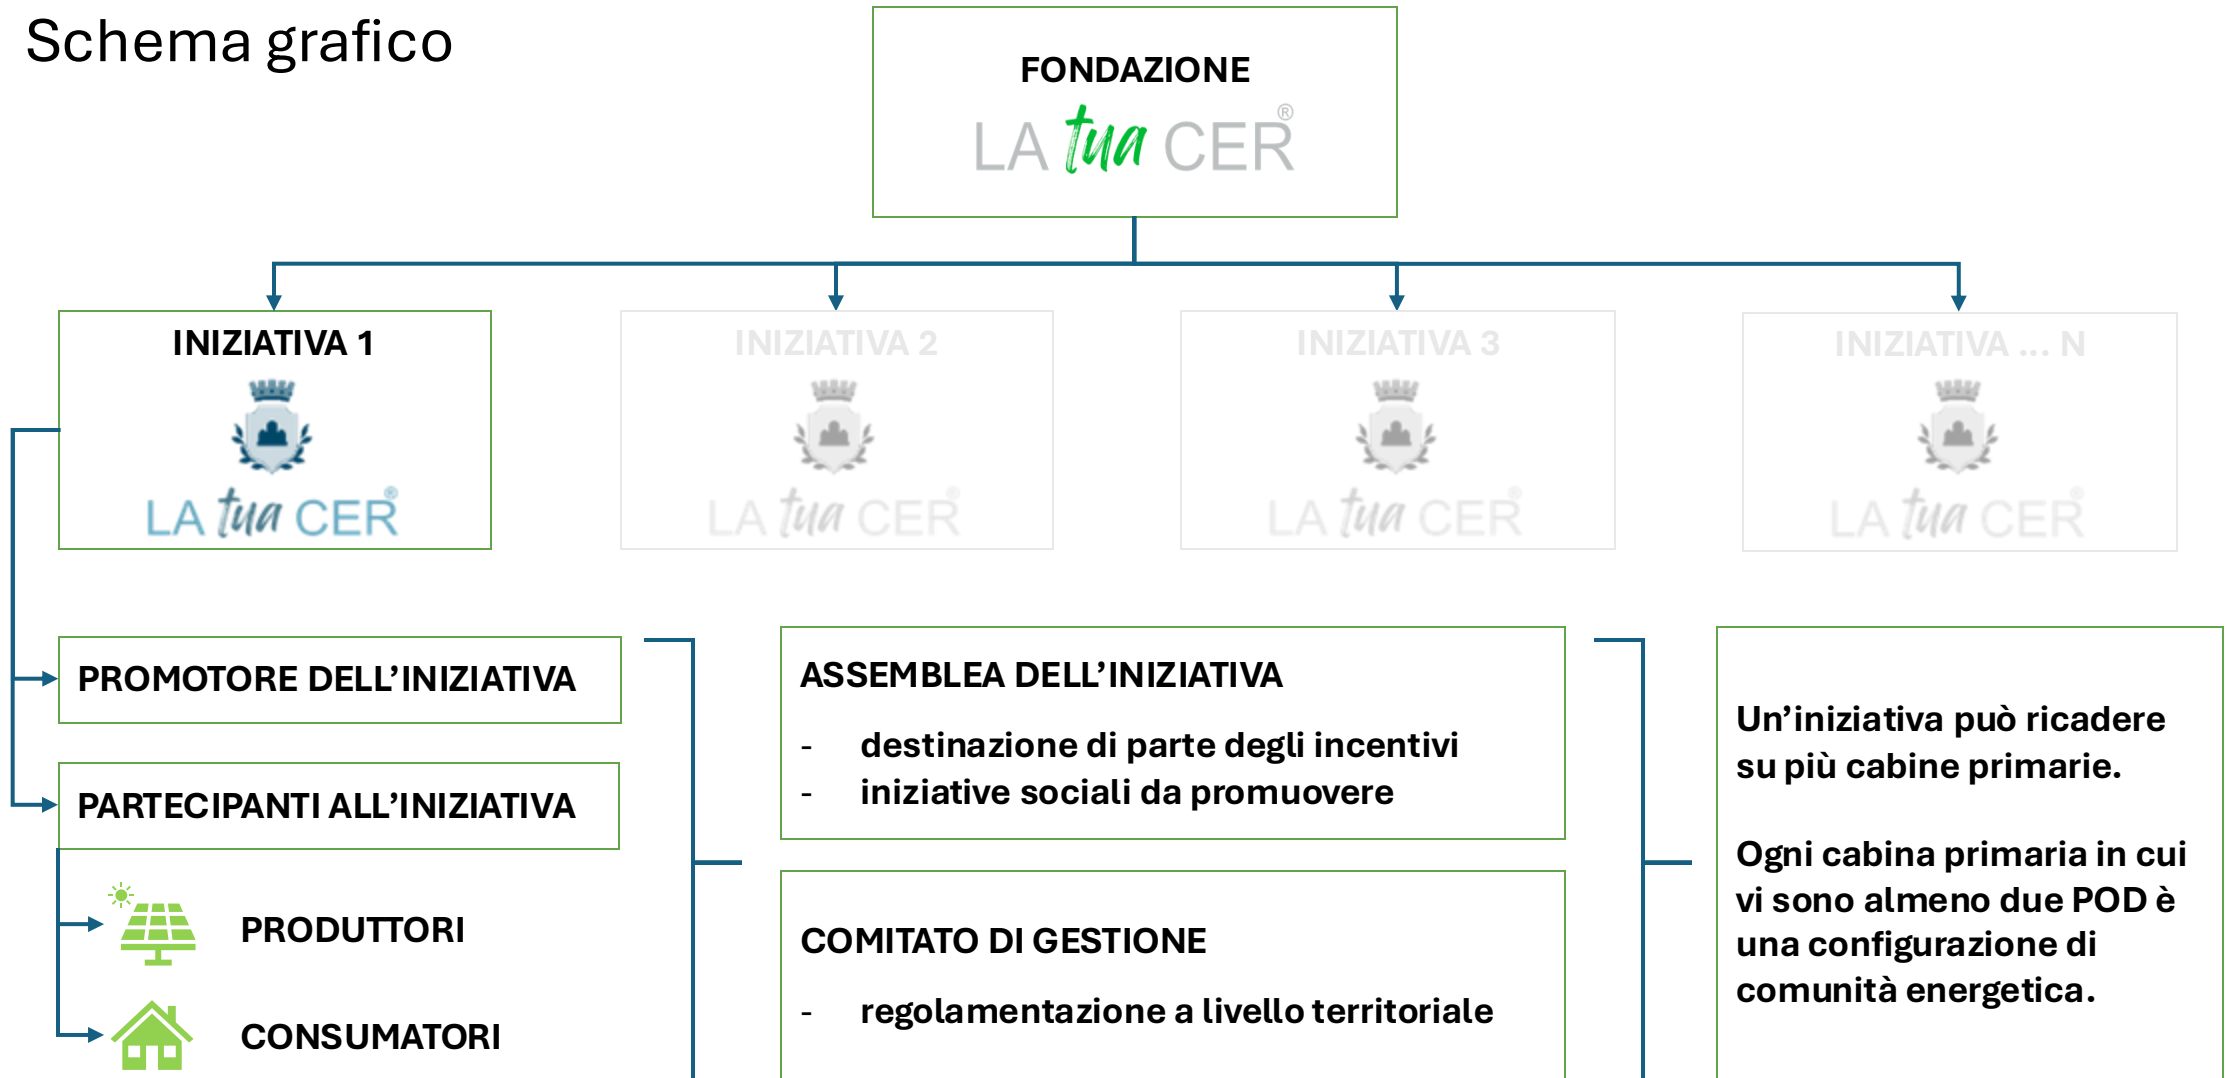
Schema grafico

FONDAZIONE
LA tua CER®

INIZIATIVA 1
LA tua CER®

INIZIATIVA 2
LA tua CER®

INIZIATIVA 3
LA tua CER®

INIZIATIVA ... N
LA tua CER®

PROMOTORE DELL'INIZIATIVA

PARTECIPANTI ALL'INIZIATIVA

PRODUTTORI

CONSUMATORI

ASSEMBLEA DELL'INIZIATIVA
- destinazione di parte degli incentivi
- iniziative sociali da promuovere

COMITATO DI GESTIONE
- regolamentazione a livello territoriale

Un'iniziativa può ricadere su più cabine primarie.

Ogni cabina primaria in cui vi sono almeno due POD è una configurazione di comunità energetica.